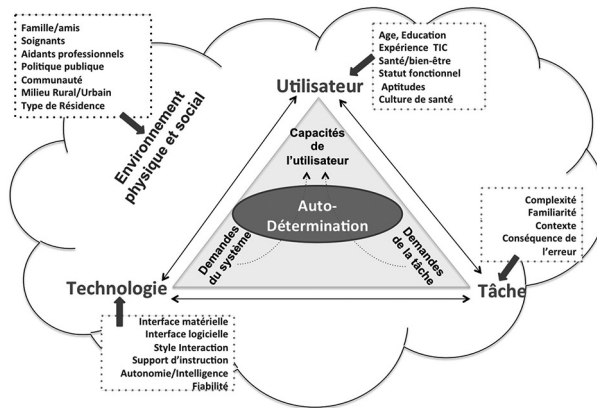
Famille/amis
Soignants
Aidants professionnels
Politique publique
Communauté
Milieu Rural/Urbain
Type de Résidence

Environnement physique et social

Age, Education
Expérience TIC
Santé/bien-être
Statut fonctionnel
Aptitudes
Culture de santé

Utilisateur

Capacités de l'utilisateur

Auto-Détermination

Demandes du système

Demandes de la tâche

Complexité
Familiarité
Contexte
Conséquence de l'erreur

Technologie

Tâche

Interface matérielle
Interface logicielle
Style Interaction
Support d'instruction
Autonomie/Intelligence
Fiabilité